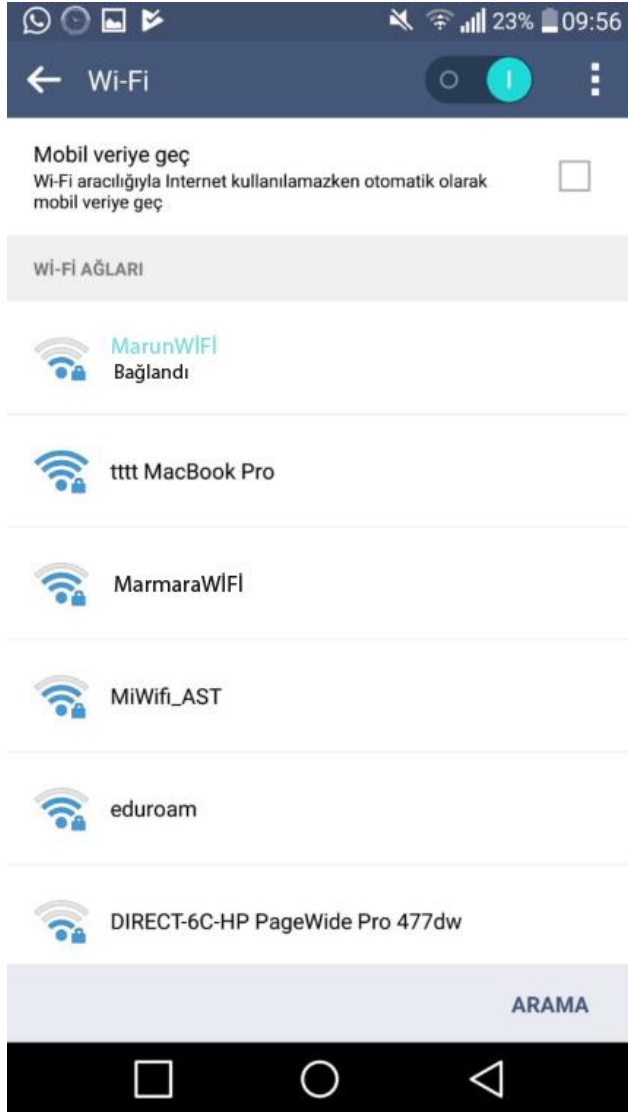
23% 09:56

Wi-Fi

Mobil veriye geç
Wi-Fi aracılığıyla Internet kullanılamazken otomatik olarak mobil veriye geç

Wİ-Fİ AĞLARI

MarunWİFİ
Bağlandı

tttt MacBook Pro

MarmaraWİFİ

MiWifi_AST

eduroam

DIRECT-6C-HP PageWide Pro 477dw

ARAMA